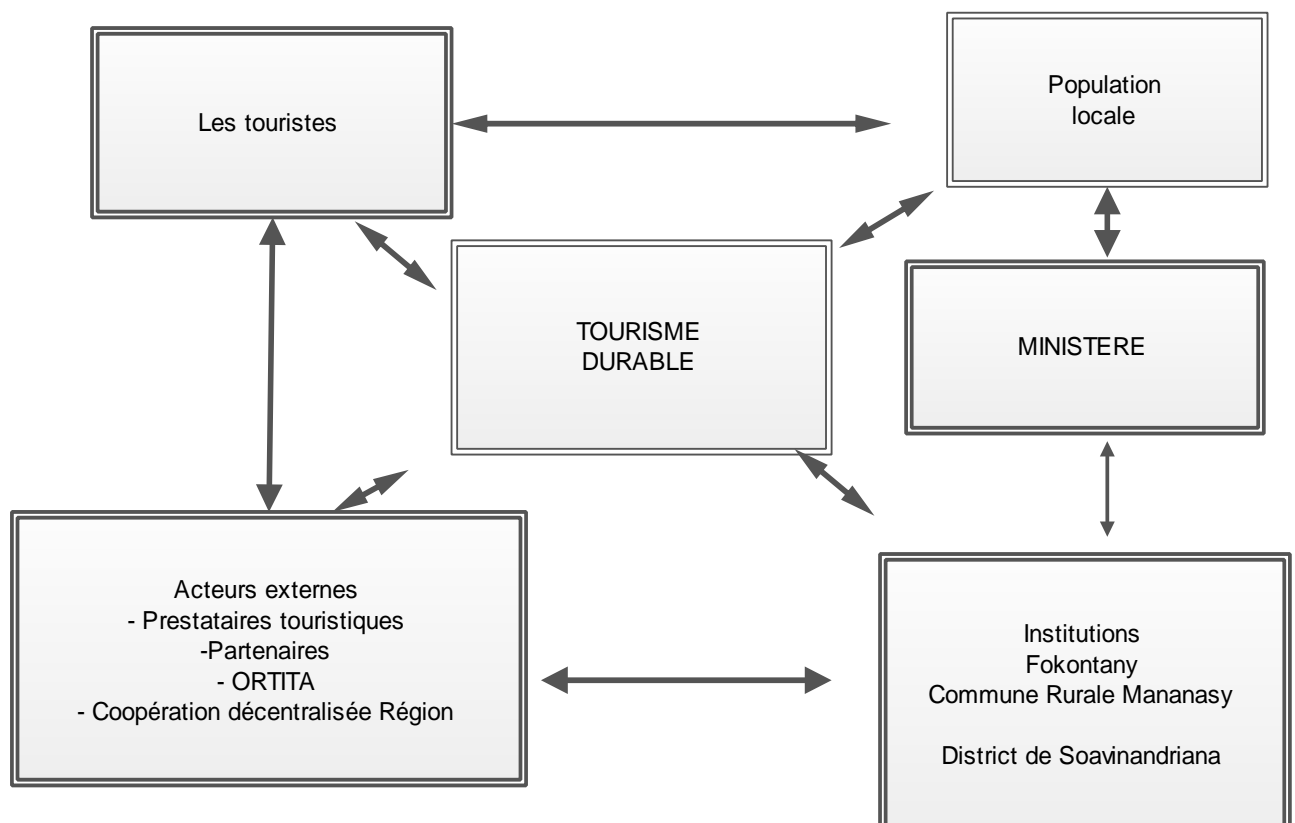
Les touristes

Population locale

TOURISME DURABLE

MINISTERE

Acteurs externes
- Prestataires touristiques
-Partenaires
- ORTITA
- Coopération décentralisée Région

Institutions
Fokontany
Commune Rurale Mananasy

District de Soavinandriana